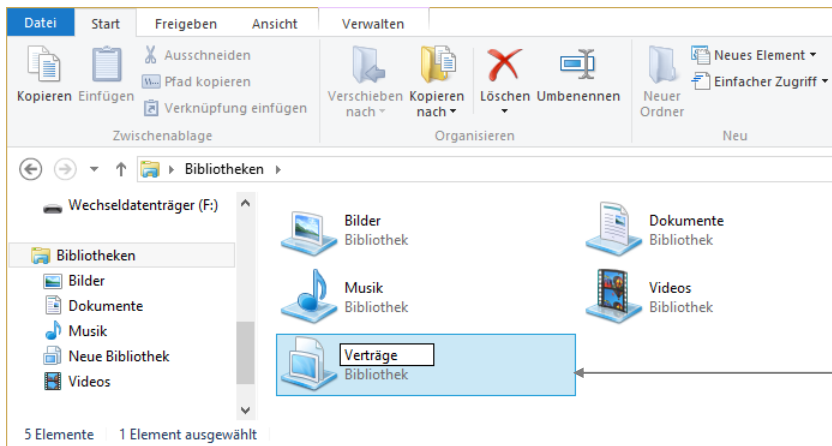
Datei | Start | Freigeben | Ansicht | Verwalten

Kopieren | Einfügen | Ausschneiden | Pfad kopieren | Verknüpfung einfügen
Zwischenablage

Verschieben nach | Kopieren nach | Löschen | Umbenennen
Organisieren

Neuer Ordner | Neues Element | Einfacher Zugriff
Neu

Bibliotheken

Wechseldatenträger (F:)

Bibliotheken
Bilder
Dokumente
Musik
Neue Bibliothek
Videos

Bilder
Bibliothek

Dokumente
Bibliothek

Musik
Bibliothek

Videos
Bibliothek

Verträge
Bibliothek

5 Elemente | 1 Element ausgewählt